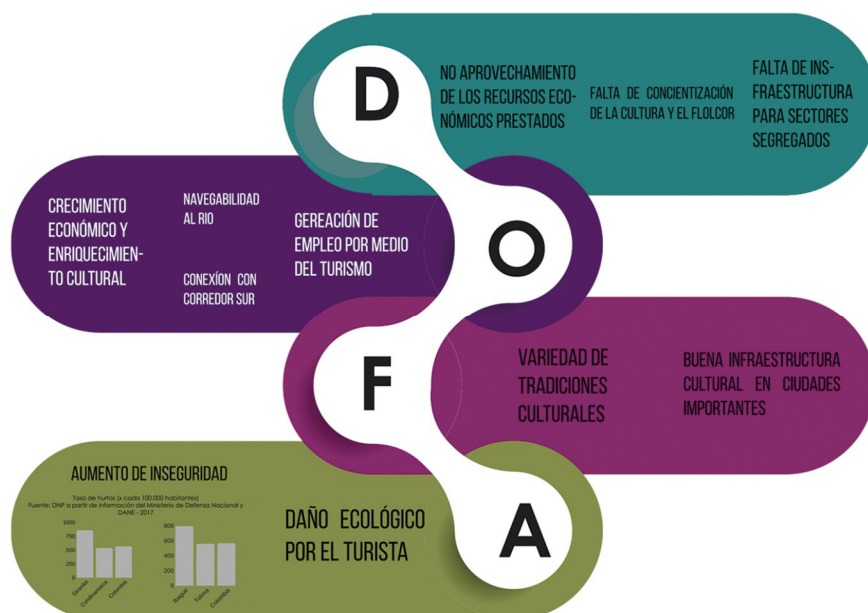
D

NO APROVECHAMIENTO DE LOS RECURSOS ECONÓMICOS PRESTADOS

FALTA DE CONCIENTIZACIÓN DE LA CULTURA Y EL FLOLCOR

FALTA DE INSFRAESTRUCTURA PARA SECTORES SEGREGADOS

CRECIMIENTO ECONÓMICO Y ENRIQUECIMIENTO CULTURAL

NAVEGABILIDAD AL RIO

CONEXÍON CON CORREDOR SUR

GEREACIÓN DE EMPLEO POR MEDIO DEL TURISMO

O

F

VARIEDAD DE TRADICIONES CULTURALES

BUENA INFRAESTRUCTURA CULTURAL EN CIUDADES IMPORTANTES

AUMENTO DE INSEGURIDAD

Tasa de hurtos (x cada 100.000 habitantes)
Fuente: DNP a partir de información del Ministerio de Defensa Nacional y DANE - 2017

1000
750
500
250
0

Girardot
Cundinamarca
Colombia

800
600
400
200
0

Bogotá
Tolima
Colombia

DAÑO ECOLÓGICO POR EL TURISTA

A